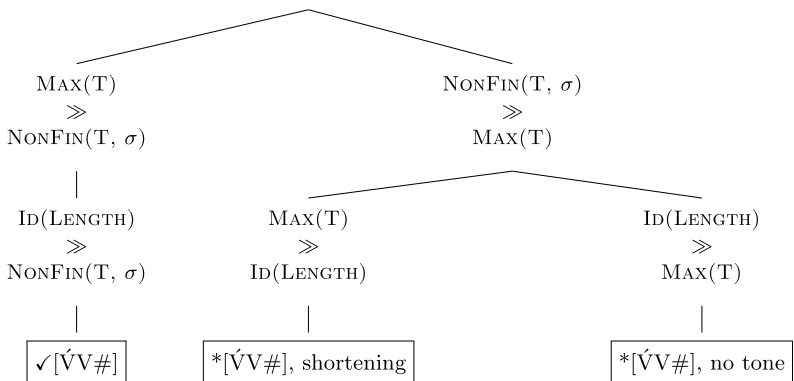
MAX(T)
$\gg$
NONFIN(T, $\sigma$)

NONFIN(T, $\sigma$)
$\gg$
MAX(T)

ID(LENGTH)
$\gg$
NONFIN(T, $\sigma$)

MAX(T)
$\gg$
ID(LENGTH)

ID(LENGTH)
$\gg$
MAX(T)

✓[V́V#]

*[V́V#], shortening

*[V́V#], no tone